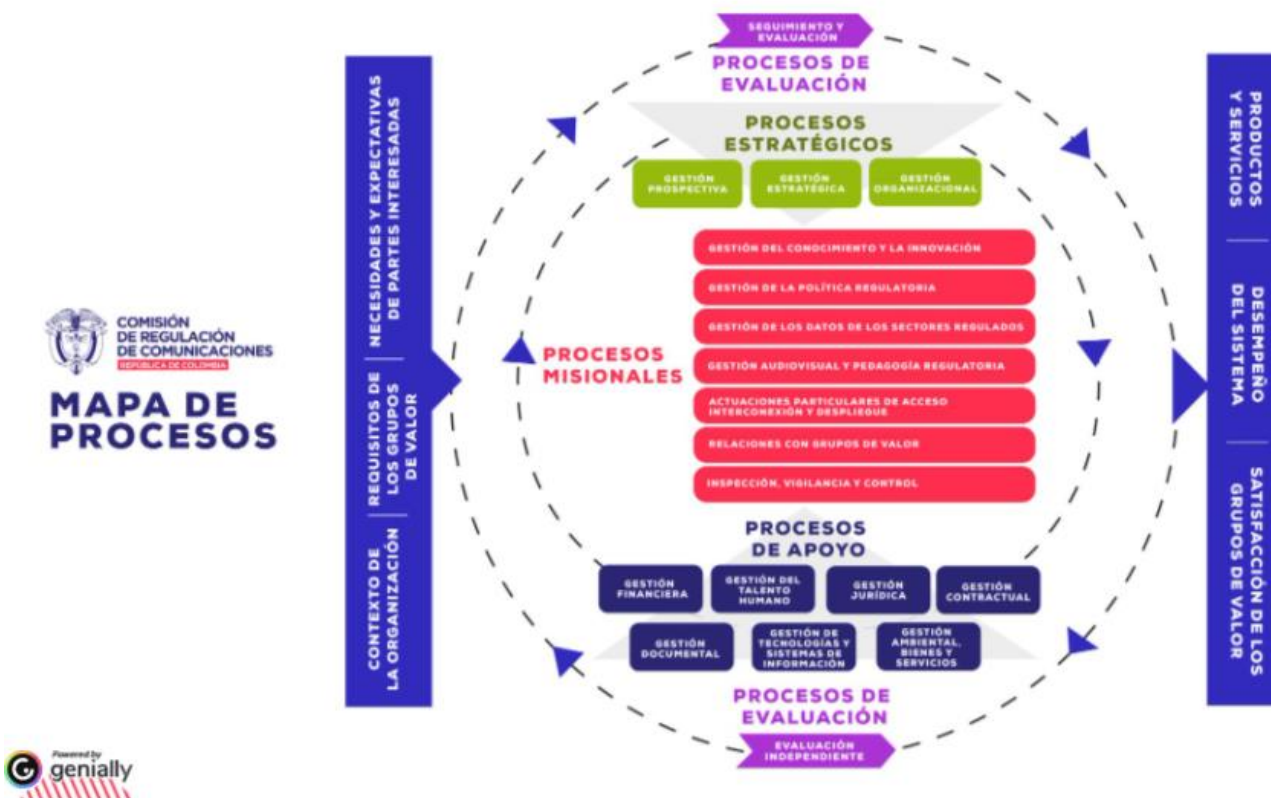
COMISIÓN DE REGULACIÓN DE COMUNICACIONES
REPÚBLICA DE COLOMBIA

MAPA DE PROCESOS

NECESIDADES Y EXPECTATIVAS DE PARTES INTERESADAS

REQUISITOS DE LOS GRUPOS DE VALOR

CONTEXTO DE LA ORGANIZACIÓN

SEGUIMIENTO Y EVALUACIÓN

PROCESOS DE EVALUACIÓN

PROCESOS ESTRATÉGICOS

GESTIÓN PROSPECTIVA

GESTIÓN ESTRATÉGICA

GESTIÓN ORGANIZACIONAL

PROCESOS MISIONALES

GESTIÓN DEL CONOCIMIENTO Y LA INNOVACIÓN

GESTIÓN DE LA POLÍTICA REGULATORIA

GESTIÓN DE LOS DATOS DE LOS SECTORES REGULADOS

GESTIÓN AUDIOVISUAL Y PEDAGOGÍA REGULATORIA

ACTUACIONES PARTICULARES DE ACCESO INTERCONEXIÓN Y DESPLIEGUE

RELACIONES CON GRUPOS DE VALOR

INSPECCIÓN, VIGILANCIA Y CONTROL

PROCESOS DE APOYO

GESTIÓN FINANCIERA

GESTIÓN DEL TALENTO HUMANO

GESTIÓN JURÍDICA

GESTIÓN CONTRACTUAL

GESTIÓN DOCUMENTAL

GESTIÓN DE TECNOLOGÍAS Y SISTEMAS DE INFORMACIÓN

GESTIÓN AMBIENTAL, BIENES Y SERVICIOS

PROCESOS DE EVALUACIÓN

EVALUACIÓN INDEPENDIENTE

PRODUCTOS Y SERVICIOS

DESEMPEÑO DEL SISTEMA

SATISFACCIÓN DE LOS GRUPOS DE VALOR

Powered by genially